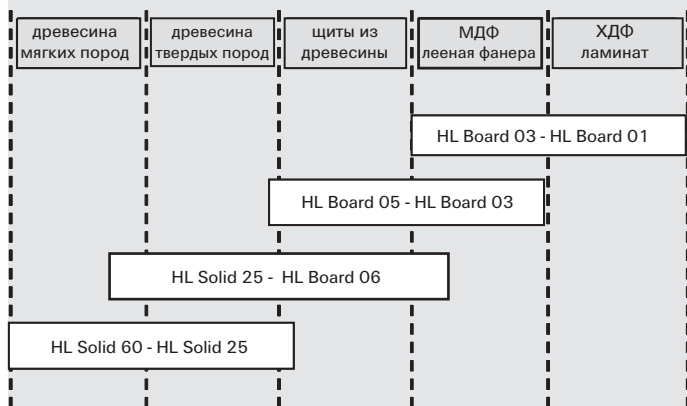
| древесина мягких пород | древесина твердых пород | щиты из древесины | МДФ леeная фанера | ХДФ ламинат |
|---|---|---|---|---|

HL Board 03 - HL Board 01

HL Board 05 - HL Board 03

HL Solid 25 - HL Board 06

HL Solid 60 - HL Solid 25